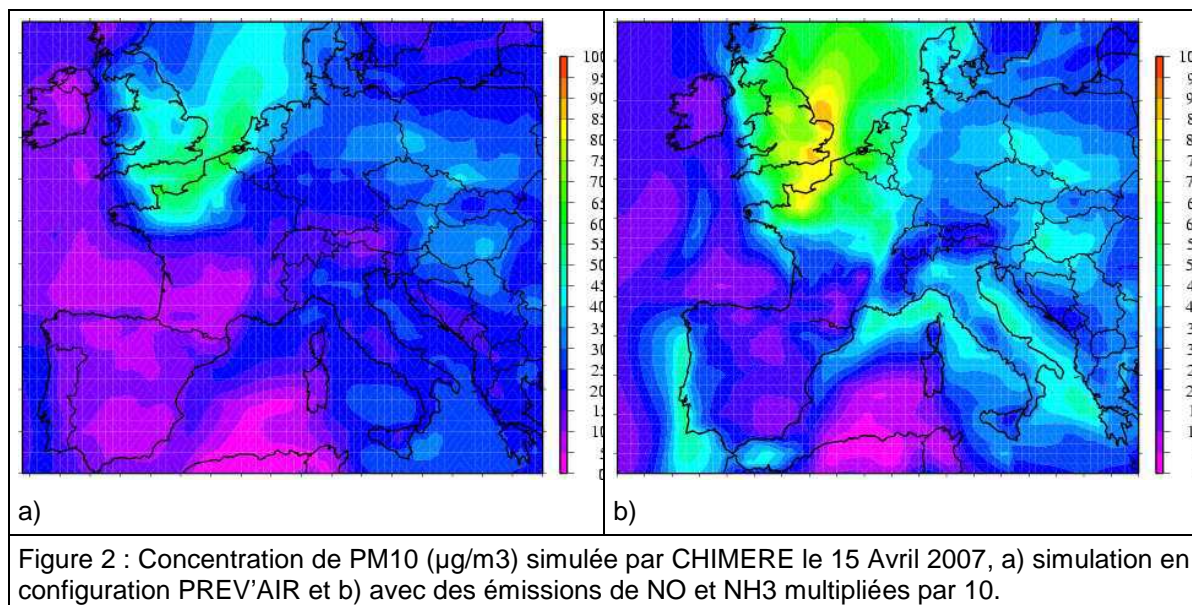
100
95
90
85
80
75
70
65
60
55
50
45
40
35
30
25
20
15
10
5
0

a)

10
9
9
8
8
7
7
6
6
5
5
4
4
3
3
2
2
1
1

b)

Figure 2 : Concentration de PM10 (µg/m3) simulée par CHIMERE le 15 Avril 2007, a) simulation en configuration PREV'AIR et b) avec des émissions de NO et NH3 multipliées par 10.